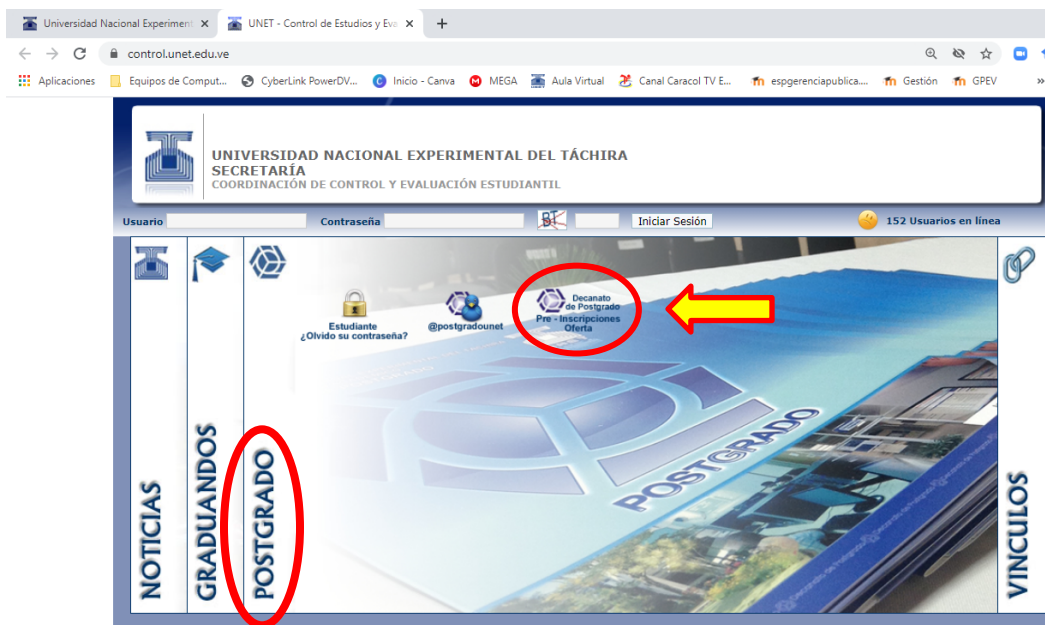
Universidad Nacional Experiment
UNET - Control de Estudios y Eva
control.unet.edu.ve
Aplicaciones
Equipos de Comput...
CyberLink PowerDV...
Inicio - Canva
MEGA
Aula Virtual
Canal Caracol TV E...
espgerenciapublica....
Gestión
GPEV

UNIVERSIDAD NACIONAL EXPERIMENTAL DEL TÁCHIRA
SECRETARÍA
COORDINACIÓN DE CONTROL Y EVALUACIÓN ESTUDIANTIL

Usuario
Contraseña
Iniciar Sesión
152 Usuarios en línea

Estudiante
¿Olvido su contraseña?
@postgradounet
Decanato de Postgrado
Pre - Inscripciones
Oferta

NOTICIAS
GRADUANDOS
POSTGRADO
VINCULOS
POSTGRADO